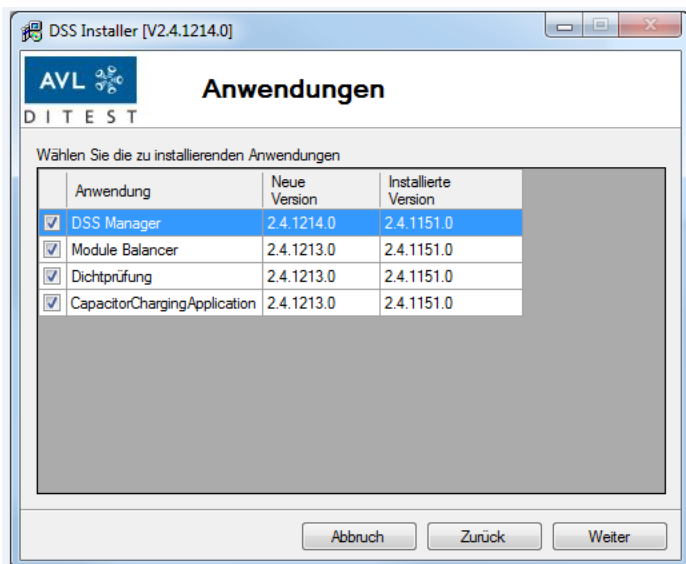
DSS Installer [V2.4.1214.0]

AVL
DITEST

Anwendungen

Wählen Sie die zu installierenden Anwendungen

| | Anwendung | Neue Version | Installierte Version |
|---|---|---|---|
| ☑ | DSS Manager | 2.4.1214.0 | 2.4.1151.0 |
| ☑ | Module Balancer | 2.4.1213.0 | 2.4.1151.0 |
| ☑ | Dichtprüfung | 2.4.1213.0 | 2.4.1151.0 |
| ☑ | CapacitorChargingApplication | 2.4.1213.0 | 2.4.1151.0 |

Abbruch Zurück Weiter